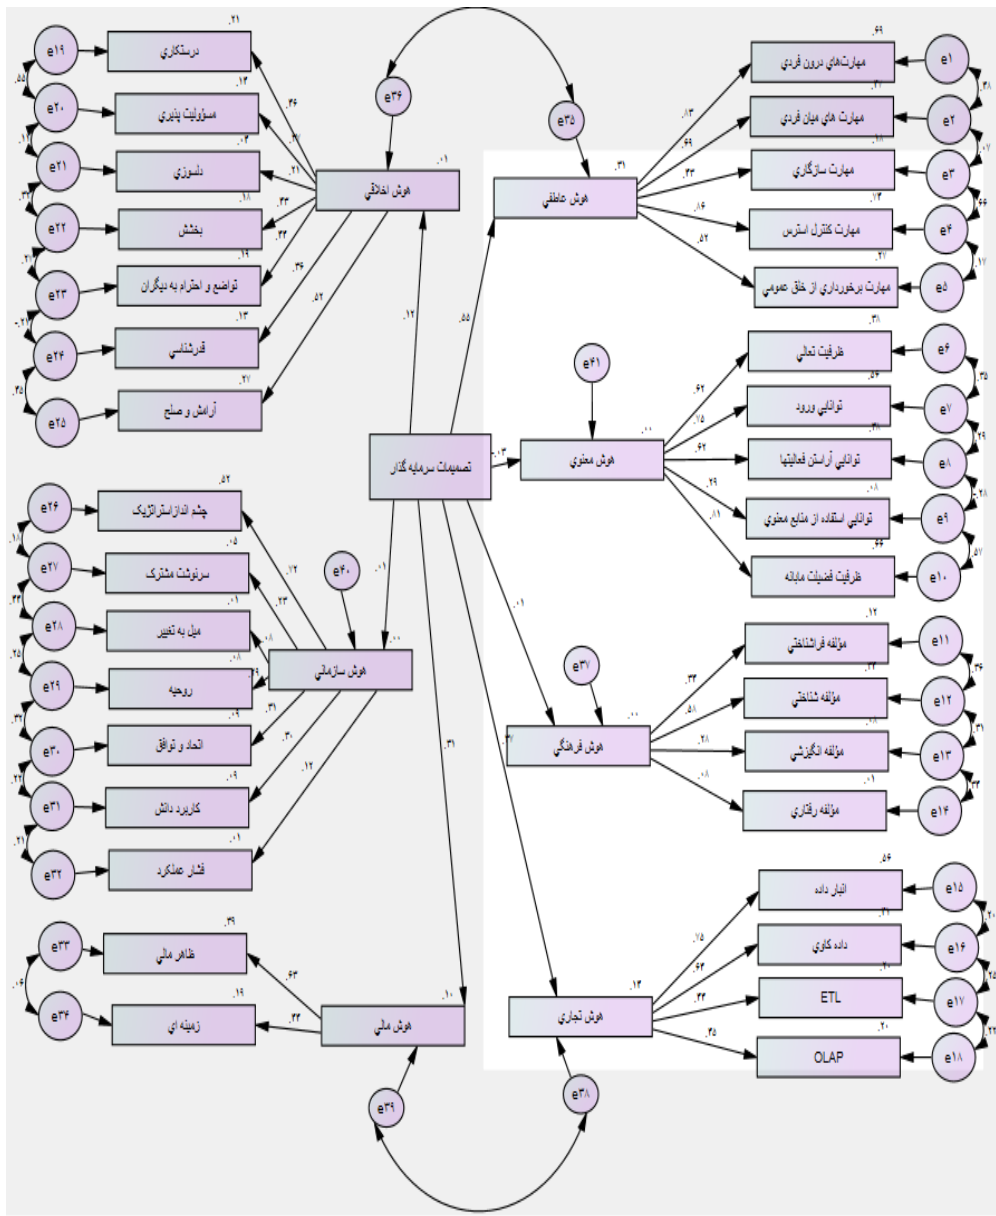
e۱۹
درستکاری
.۲۱
e۲۰
مسؤولیت پذیری
.۱۴
e۲۱
دلسوزی
.۰۴
e۲۲
بخشش
.۱۸
e۲۳
تواضع و احترام به دیگران
.۱۹
e۲۴
قدرشناسی
.۱۳
e۲۵
آرامش و صلح
.۲۷
.۵۵
.۱۲
.۳۱
.۲۱
-.۲۱
.۲۵
.۴۶
.۳۷
.۲۱
.۴۳
.۴۴
.۳۶
.۵۲
e۳۶
هوش اخلاقی
.۰۱
.۱۲
e۳۵
هوش عاطفی
.۳۱
.۵۵
e۱
مهارت‌های درون فردی
.۶۹
e۲
مهارت های میان فردی
.۲۱
e۳
مهارت سازگاری
.۱۱
e۴
مهارت کنترل استرس
.۱۴
e۵
مهارت برخورداری از خلق عمومی
.۲۷
.۸۳
.۶۹
.۴۳
.۸۶
.۵۲
.۳۸
.۰۷
.۶۶
.۱۷
e۴۱
هوش معنوی
.۰۰
e۶
ظرفیت تعالی
.۳۱
e۷
توانایی ورود
.۵۶
e۸
توانایی آراستن فعالیتها
.۳۱
e۹
توانایی استفاده از منابع معنوی
.۰۸
e۱۰
ظرفیت فضیلت مابانه
.۶۶
.۶۲
.۷۵
.۶۲
.۲۹
.۸۱
.۳۵
.۲۹
-.۲۸
.۵۷
تصمیمات سرمایه گذار
.۰۳
e۲۶
چشم اندازاستراتژیک
.۵۲
e۲۷
سرنوشت مشترک
.۰۵
e۲۸
میل به تغییر
.۰۱
e۲۹
روحیه
.۰۸
e۳۰
اتحاد و توافق
.۰۹
e۳۱
کاربرد دانش
.۰۹
e۳۲
فشار عملکرد
.۰۱
.۱۸
.۴۴
.۲۵
.۳۲
.۲۲
.۲۱
.۷۲
.۲۳
.۰۸
.۳۱
.۳۰
.۱۲
e۴۰
هوش سازمانی
.۰۰
.۰۱
.۰۱
e۳۷
هوش فرهنگی
.۰۰
e۱۱
مؤلفه فراشناختی
.۱۲
e۱۲
مؤلفه شناختی
.۳۳
e۱۳
مؤلفه انگیزشی
.۰۸
e۱۴
مؤلفه رفتاری
.۰۱
.۳۴
.۵۸
.۲۸
.۰۸
.۳۶
.۳۱
.۳۲
.۳۱
.۳۷
e۳۳
ظاهر مالی
.۳۹
e۳۴
زمینه ای
.۱۹
.۱۶
.۶۳
.۴۴
هوش مالی
.۱۰
هوش تجاری
.۱۴
e۱۵
انبار داده
.۵۶
e۱۶
داده کاوی
.۲۱
e۱۷
ETL
.۲۰
e۱۸
OLAP
.۲۰
.۷۵
.۶۳
.۴۴
.۴۵
.۲۰
.۲۵
.۲۲
e۳۹
e۳۸